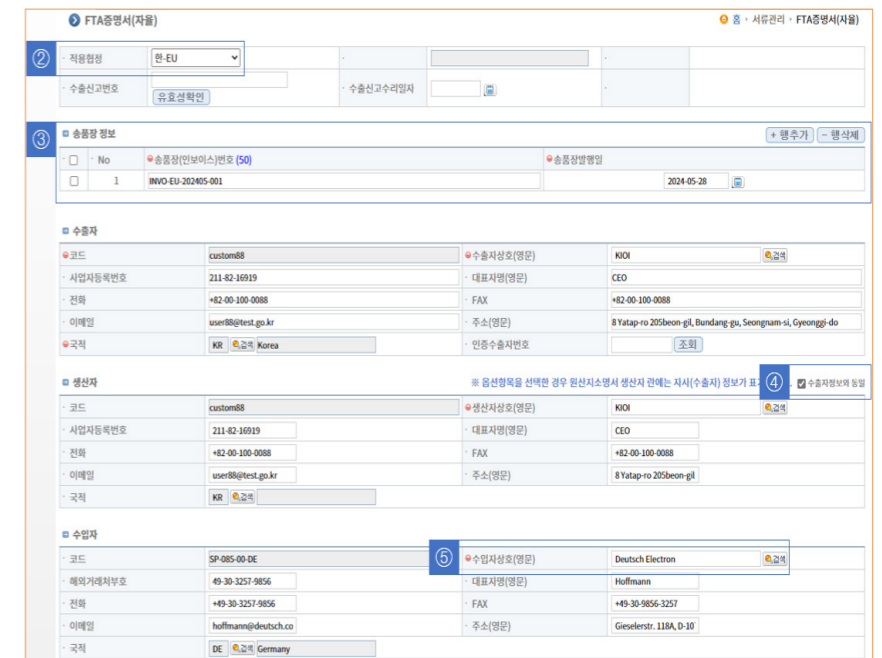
FTA증명서(자율)

홈 · 서류관리 · FTA증명서(자율)

②

| 적용협정 | 한-EU | | |
|---|---|---|---|
| 수출신고번호 | 유효성확인 | 수출신고수리일자 | |

③

송품장 정보

+ 행추가 | - 행삭제

| | No | 송품장(인보이스)번호 (50) | 송품장발행일 |
|---|---|---|---|
| | 1 | INVO-EU-202405-001 | 2024-05-28 |

수출자

| 코드 | custom88 | 수출자상호(영문) | KIOI 검색 |
|---|---|---|---|
| 사업자등록번호 | 211-82-16919 | 대표자명(영문) | CEO |
| 전화 | +82-00-100-0088 | FAX | +82-00-100-0088 |
| 이메일 | user88@test.go.kr | 주소(영문) | 8 Yatap-ro 205beon-gil, Bundang-gu, Seongnam-si, Gyeonggi-do |
| 국적 | KR 검색 Korea | 인증수출자번호 | 조회 |

생산자

※ 옵션항목을 선택한 경우 원산지소명서 생산자 란에는 자사(수출자) 정보가 표 ④ 수출자정보와 동일

| 코드 | custom88 | 생산자상호(영문) | KIOI 검색 |
|---|---|---|---|
| 사업자등록번호 | 211-82-16919 | 대표자명(영문) | CEO |
| 전화 | +82-00-100-0088 | FAX | +82-00-100-0088 |
| 이메일 | user88@test.go.kr | 주소(영문) | 8 Yatap-ro 205beon-gil |
| 국적 | KR 검색 | | |

수입자

⑤

| 코드 | SP-085-00-DE | 수입자상호(영문) | Deutsch Electron 검색 |
|---|---|---|---|
| 해외거래처부호 | 49-30-3257-9856 | 대표자명(영문) | Hoffmann |
| 전화 | +49-30-3257-9856 | FAX | +49-30-9856-3257 |
| 이메일 | hoffmann@deutsch.co | 주소(영문) | Gieselerstr. 118A, D-10 |
| 국적 | DE 검색 Germany | | |